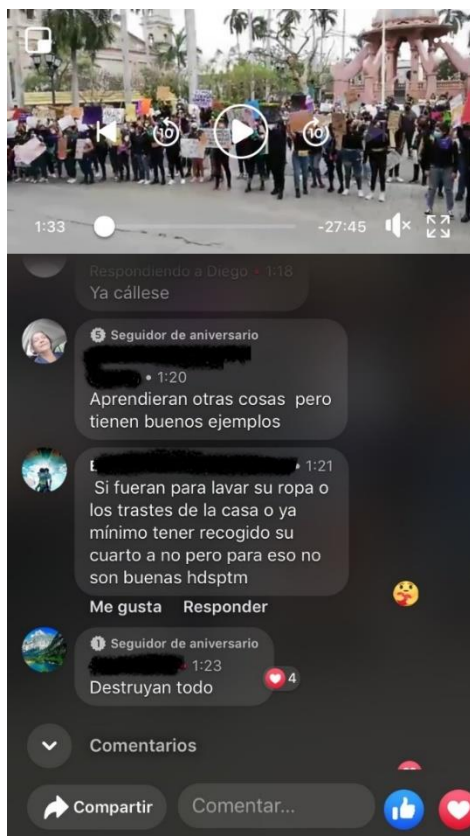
10

10

1:33

-27:45

Respondiendo a Diego • 1:18
Ya cállese

5 Seguidor de aniversario
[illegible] • 1:20
Aprendieran otras cosas pero tienen buenos ejemplos

E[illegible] • 1:21
Si fueran para lavar su ropa o los trastes de la casa o ya mínimo tener recogido su cuarto a no pero para eso no son buenas hdsptm

Me gusta Responder

1 Seguidor de aniversario
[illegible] • 1:23
Destruyan todo
4

Comentarios

Compartir
Comentar...